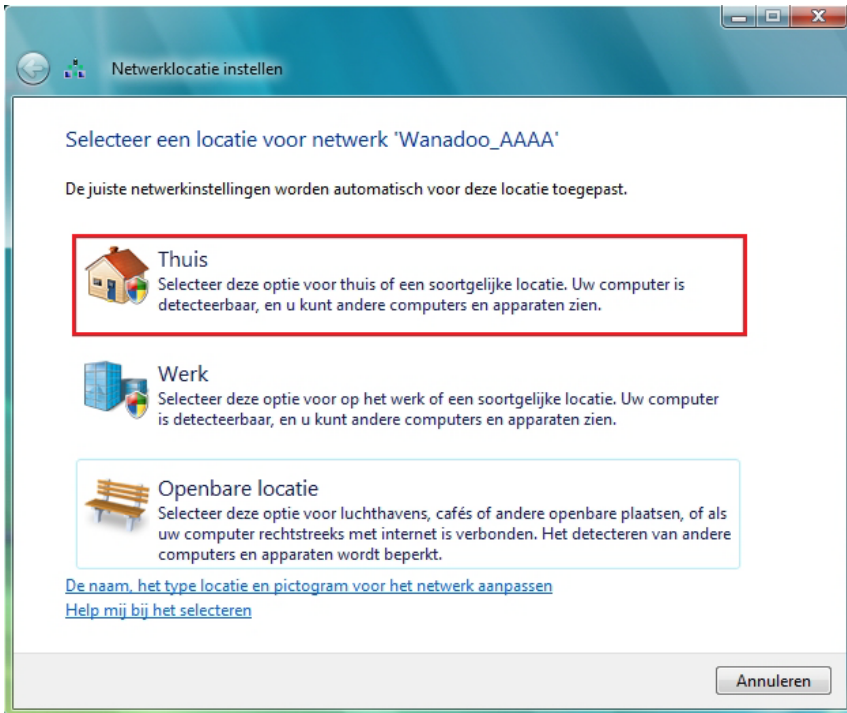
Netwerklocatie instellen

Selecteer een locatie voor netwerk 'Wanadoo_AAAA'

De juiste netwerkinstellingen worden automatisch voor deze locatie toegepast.

Thuis
Selecteer deze optie voor thuis of een soortgelijke locatie. Uw computer is detecteerbaar, en u kunt andere computers en apparaten zien.

Werk
Selecteer deze optie voor op het werk of een soortgelijke locatie. Uw computer is detecteerbaar, en u kunt andere computers en apparaten zien.

Openbare locatie
Selecteer deze optie voor luchthavens, cafés of andere openbare plaatsen, of als uw computer rechtstreeks met internet is verbonden. Het detecteren van andere computers en apparaten wordt beperkt.

De naam, het type locatie en pictogram voor het netwerk aanpassen
Help mij bij het selecteren

Annuleren